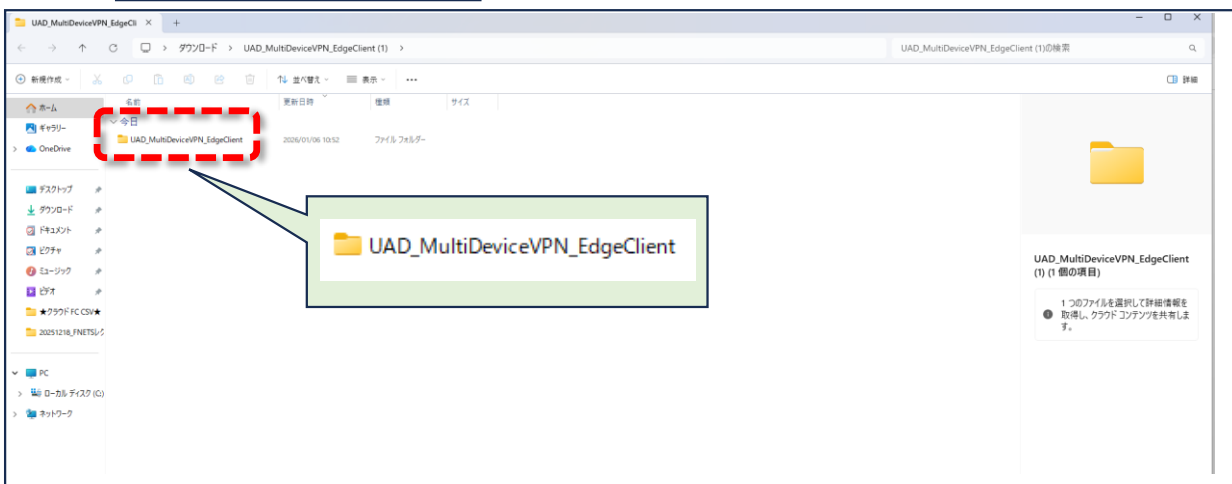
UAD_MultiDeviceVPN_EdgeCli ×  +

ダウンロード > UAD_MultiDeviceVPN_EdgeClient (1) >

UAD_MultiDeviceVPN_EdgeClient (1)の検索

新規作成 ⌄  並べ替え ⌄  表示 ⌄  ...  詳細

ホーム
ギャラリー
OneDrive

デスクトップ
ダウンロード
ドキュメント
ピクチャ
ミュージック
ビデオ
★クラウドFC CSV★
20251218_FNETSレ

PC
ローカル ディスク (C:)
ネットワーク

| 名前 | 更新日時 | 種類 | サイズ |
|---|---|---|---|
| 今日 | | | |
| UAD_MultiDeviceVPN_EdgeClient | 2026/01/06 10:52 | ファイル フォルダー | |

UAD_MultiDeviceVPN_EdgeClient

UAD_MultiDeviceVPN_EdgeClient (1) (1 個の項目)

1 つのファイルを選択して詳細情報を取得し、クラウド コンテンツを共有します。